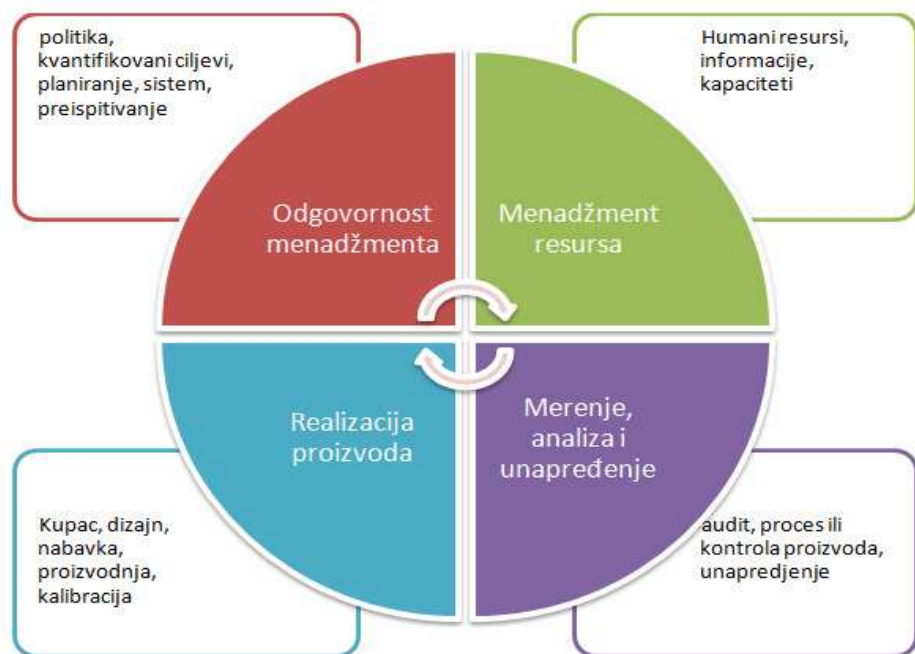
politika, kvantifikovani ciljevi, planiranje, sistem, preispitivanje

Humani resursi, informacije, kapaciteti

Odgovornost menadžmenta

Menadžment resursa

Realizacija proizvoda

Merenje, analiza i unapređenje

Kupac, dizajn, nabavka, proizvodnja, kalibracija

audit, proces ili kontrola proizvoda, unapredjenje